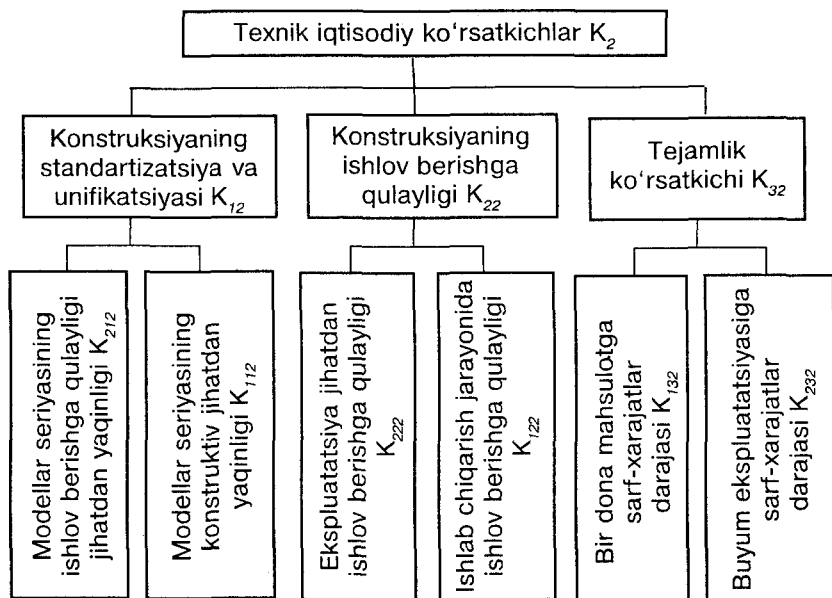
Texnik iqtisodiy ko'rsatkichlar $K_2$

Konstruksiyaning standartizatsiya va unifikatsiyasi $K_{12}$

Konstruksiyaning ishlov berishga qulayligi $K_{22}$

Tejamlik ko'rsatkichi $K_{32}$

Modellar seriyasining ishlov berishga qulayligi jihatdan yaqinligi $K_{212}$

Modellar seriyasining konstruktiv jihatdan yaqinligi $K_{112}$

Ekspluatatsiya jihatdan ishlov berishga qulayligi $K_{222}$

Ishlab chiqarish jarayonida ishlov berishga qulayligi $K_{122}$

Bir dona mahsulotga sarf-xarajatlar darajasi $K_{132}$

Buyum ekspluatatsiyasiga sarf-xarajatlar darajasi $K_{232}$